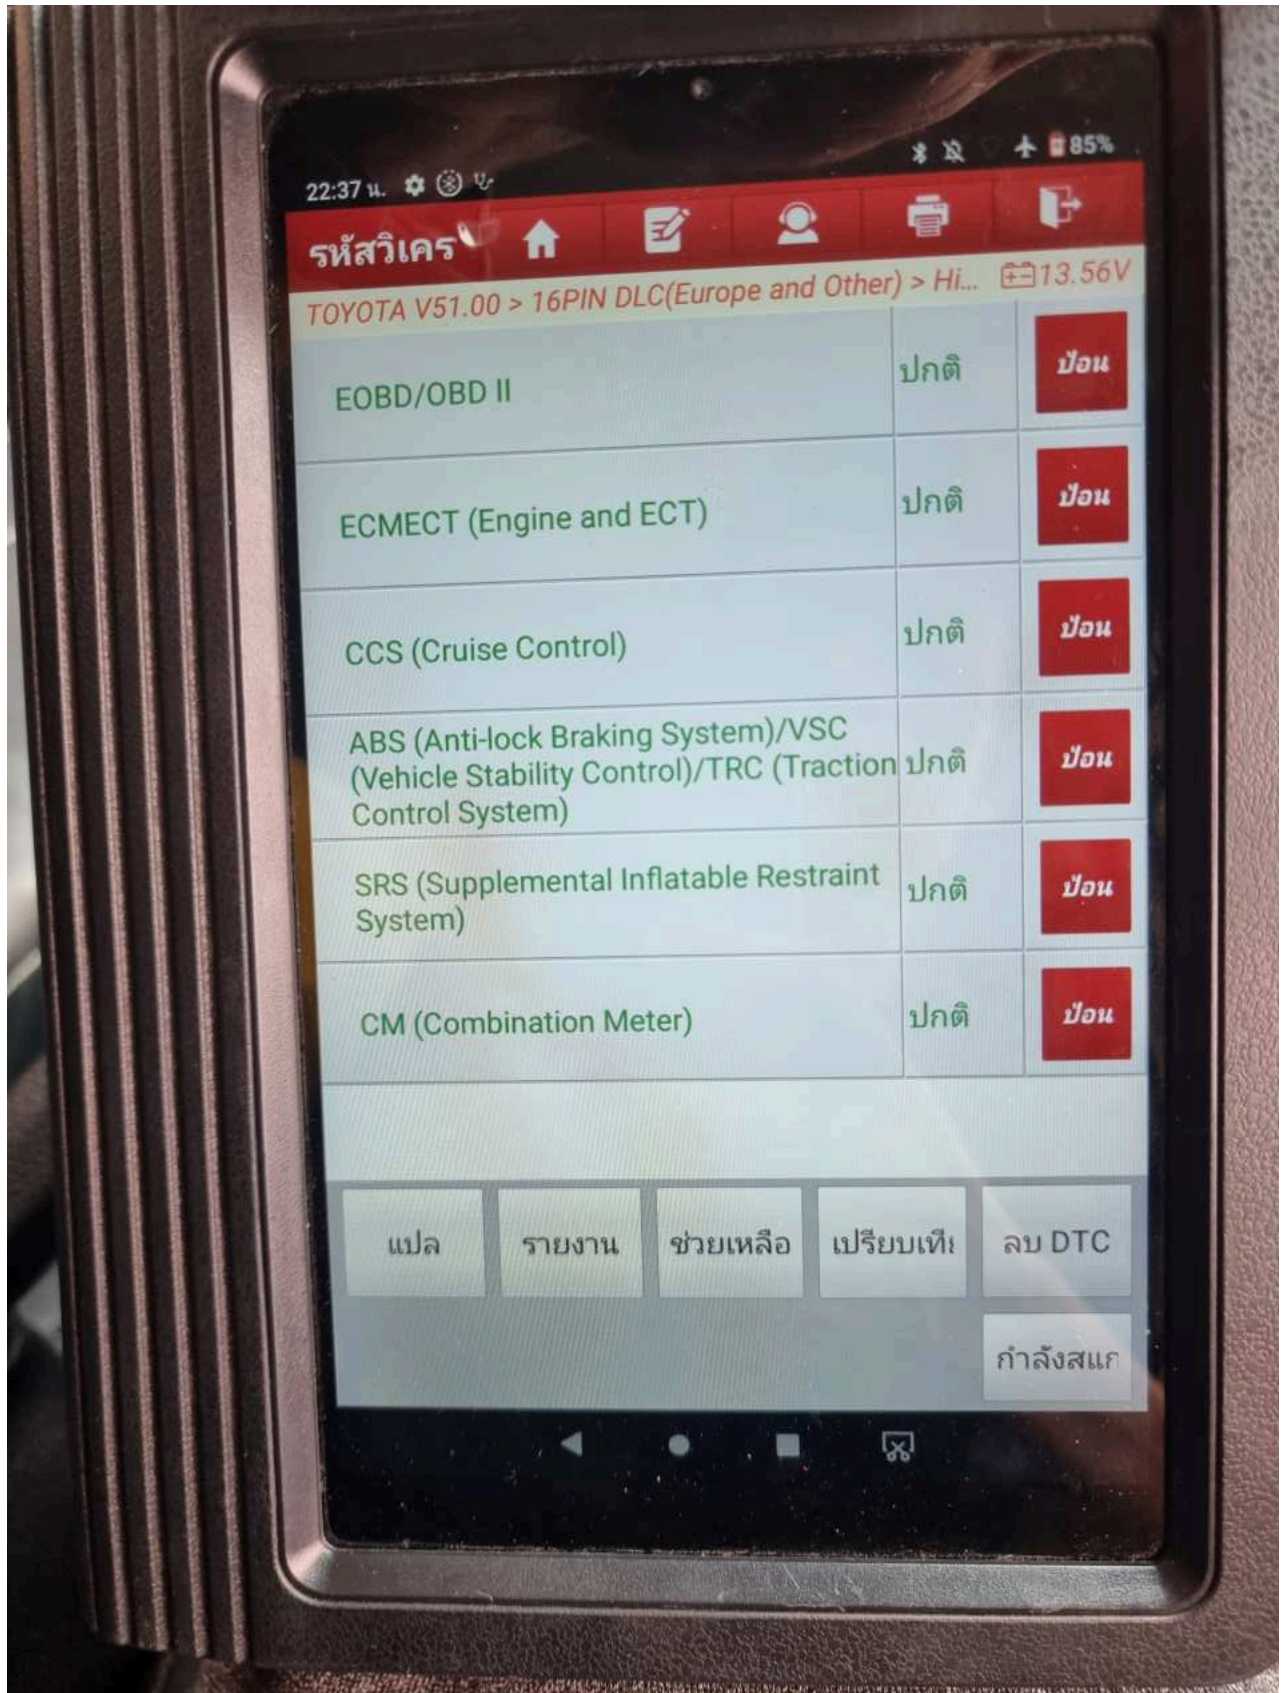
22:37 น.

85%

รหัสวิเคร

TOYOTA V51.00 > 16PIN DLC(Europe and Other) > Hi...

13.56V

| | | |
|---|---|---|
| EOBD/OBD II | ปกติ | ป้อน |
| ECMECT (Engine and ECT) | ปกติ | ป้อน |
| CCS (Cruise Control) | ปกติ | ป้อน |
| ABS (Anti-lock Braking System)/VSC (Vehicle Stability Control)/TRC (Traction Control System) | ปกติ | ป้อน |
| SRS (Supplemental Inflatable Restraint System) | ปกติ | ป้อน |
| CM (Combination Meter) | ปกติ | ป้อน |

แปล

รายงาน

ช่วยเหลือ

เปรียบเทีย

ลบ DTC

กำลังสแก